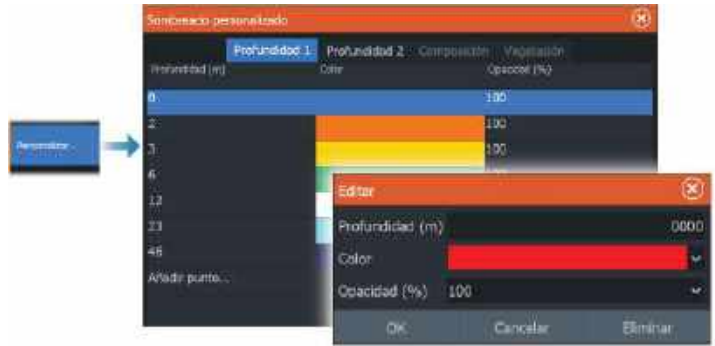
Personalizar...

Sombreado personalizado

Profundidad 1 Profundidad 2 Composición Vegetación

| Profundidad (m) | Color | Opacidad (%) |
|---|---|---|
| 0 | | 100 |
| 2 | | 100 |
| 3 | | 100 |
| 6 | | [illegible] |
| 12 | | |
| 23 | | |
| 46 | | |

Añadir punto...

Editar

Profundidad (m) 0000

Color

Opacidad (%) 100

OK Cancelar Eliminar